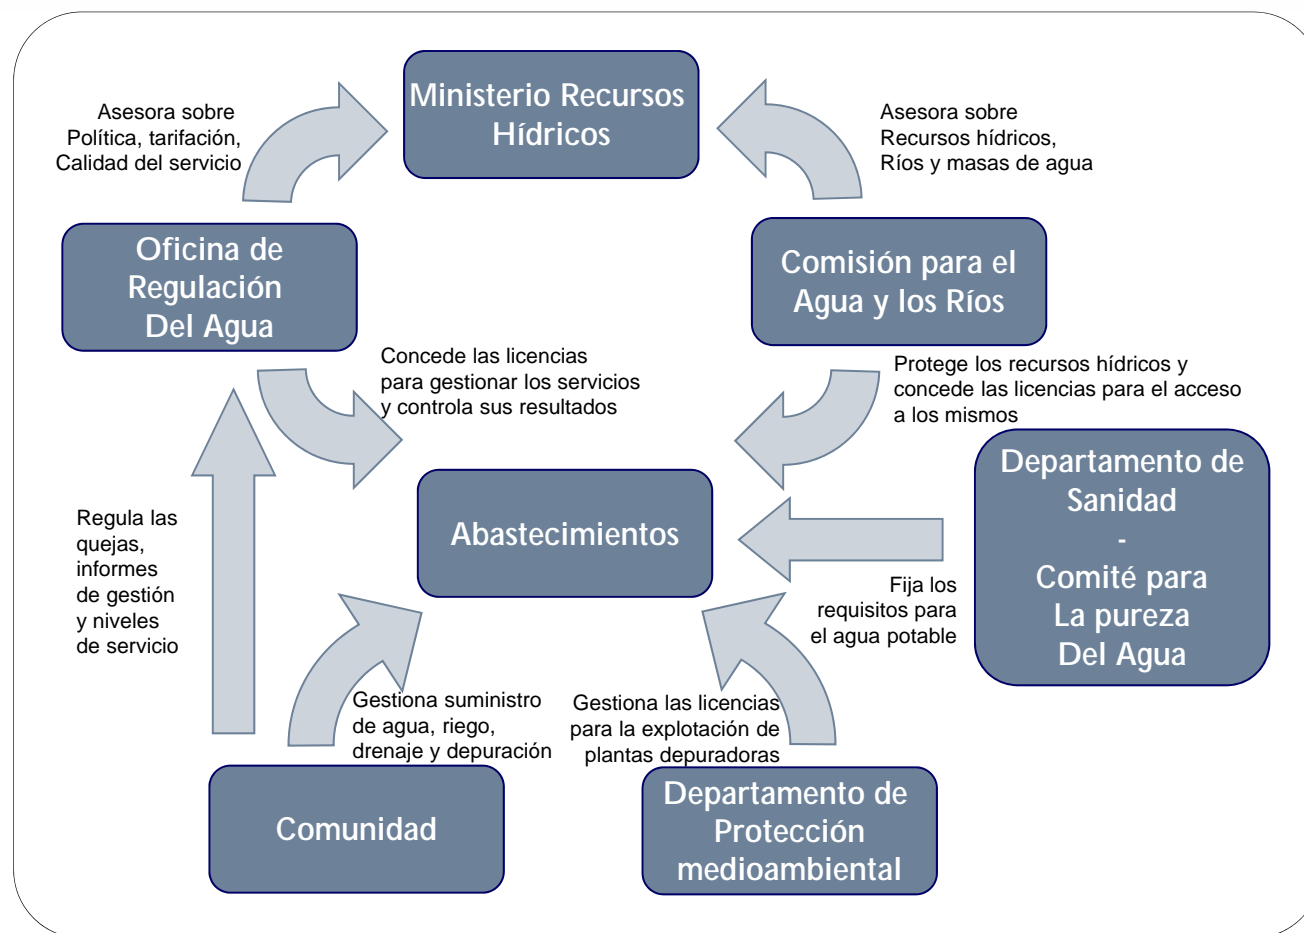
Asesora sobre Política, tarifación, Calidad del servicio

Ministerio Recursos Hídricos

Asesora sobre Recursos hídricos, Ríos y masas de agua

Oficina de Regulación Del Agua

Comisión para el Agua y los Ríos

Concede las licencias para gestionar los servicios y controla sus resultados

Protege los recursos hídricos y concede las licencias para el acceso a los mismos

Departamento de Sanidad - Comité para La pureza Del Agua

Regula las quejas, informes de gestión y niveles de servicio

Abastecimientos

Fija los requisitos para el agua potable

Gestiona suministro de agua, riego, drenaje y depuración

Gestiona las licencias para la explotación de plantas depuradoras

Comunidad

Departamento de Protección medioambiental